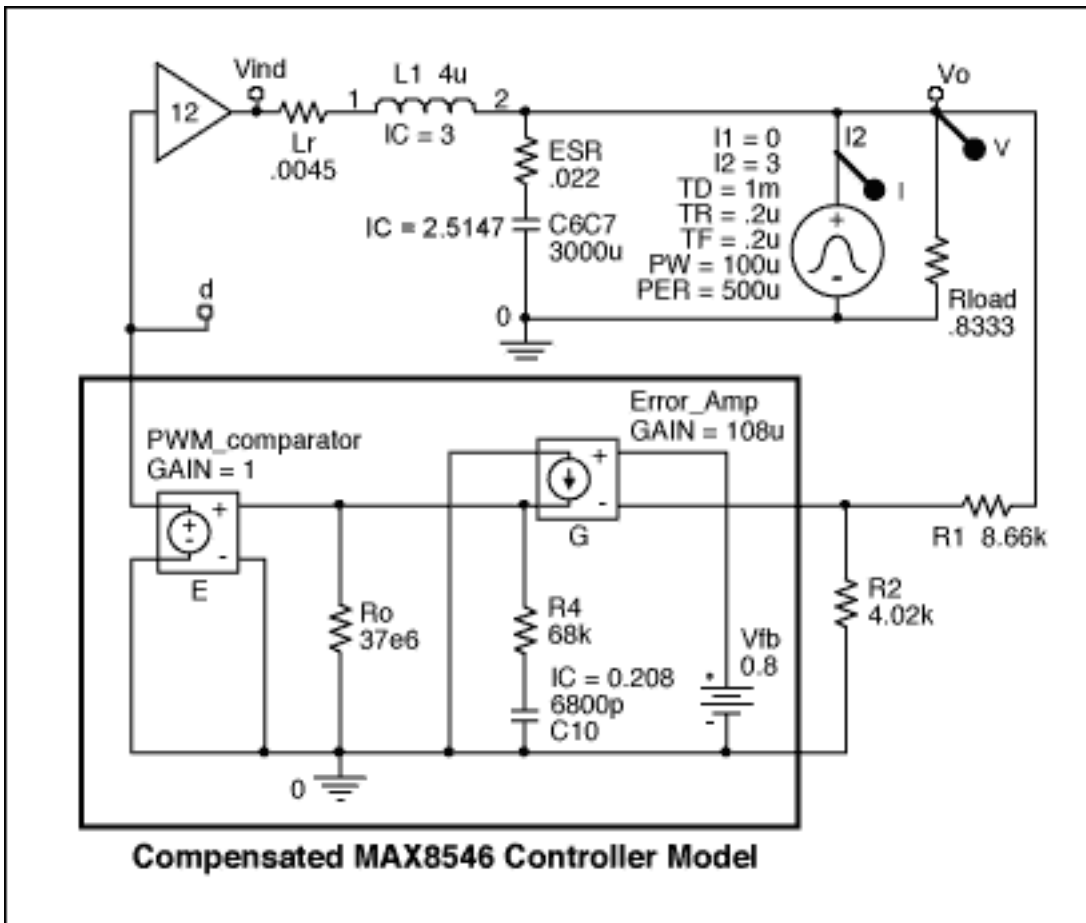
12
Vind
Lr
.0045
1
L1 4u
IC = 3
2
ESR
.022
IC = 2.5147
C6C7
3000u
0
I1 = 0
I2 = 3
TD = 1m
TR = .2u
TF = .2u
PW = 100u
PER = 500u
I2
I
Vo
V
Rload
.8333
d
PWM_comparator
GAIN = 1
E
Ro
37e6
Error_Amp
GAIN = 108u
G
R4
68k
IC = 0.208
6800p
C10
Vfb
0.8
R2
4.02k
R1 8.66k
0
Compensated MAX8546 Controller Model